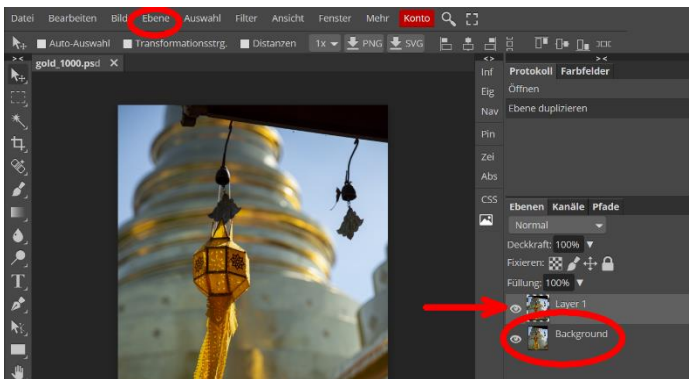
Datei Bearbeiten Bild Ebene Auswahl Filter Ansicht Fenster Mehr Konto

Auto-Auswahl Transformationsstrg. Distanzen 1x PNG SVG

gold_1000.psd ×

Inf
Eig
Nav
Pin
Zei
Abs
CSS

Protokoll Farbfelder
Öffnen
Ebene duplizieren

Ebenen Kanäle Pfade
Normal
Deckkraft: 100%
Fixieren:
Füllung: 100%
Layer 1
Background